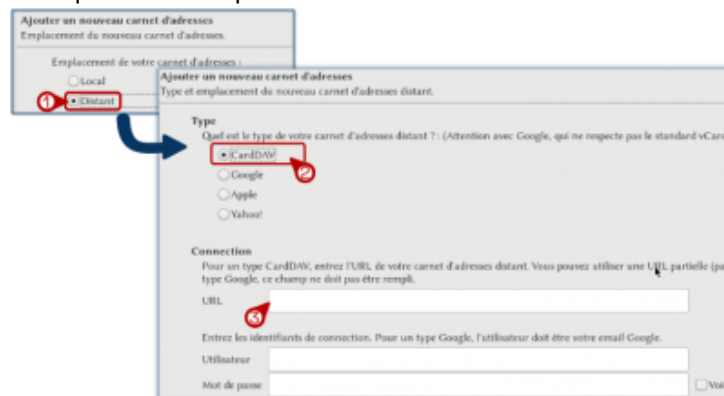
Ajouter un nouveau carnet d'adresses
Emplacement du nouveau carnet d'adresses.

Emplacement de votre carnet d'adresses :
Local
1
Distant

Ajouter un nouveau carnet d'adresses
Type et emplacement du nouveau carnet d'adresses distant.

Type
Quel est le type de votre carnet d'adresses distant ? : (Attention avec Google, qui ne respecte pas le standard vCard

CardDAV
2
Google
Apple
Yahoo!

Connection
Pour un type CardDAV, entrez l'URL de votre carnet d'adresses distant. Vous pouvez utiliser une URL partielle (pa type Google, ce champ ne doit pas être rempli.
URL
3
Entrez les identifiants de connection. Pour un type Google, l'utilisateur doit être votre email Google.
Utilisateur
Mot de passe
Voi